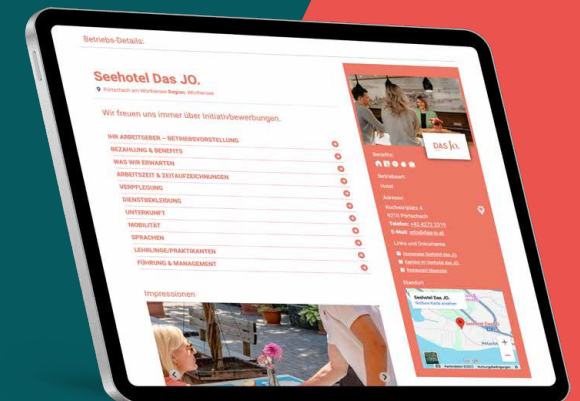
Betriebs-Details:

Seehotel Das JO.

Pörtschach am Wörthersee Region: Wörthersee

Wir freuen uns immer über Initiativbewerbungen.

IHR ARBEITGEBER – BETRIEBSVORSTELLUNG

BEZAHLUNG & BENEFITS

WAS WIR ERWARTEN

ARBEITSZEIT & ZEITAUFZEICHNUNGEN

VERPFLEGUNG

DIENSTBEKLEIDUNG

UNTERKUNFT

MOBILITÄT

SPRACHEN

LEHRLINGE/PRAKTIKANTEN

FÜHRUNG & MANAGEMENT

Impressionen

DAS JO.

Benefits

Betriebsart

Hotel

Adresse

Kochstraße 4

9210 Pörtschach

Telefon: +43 4272 2319

E-Mail: info@das-jo.at

Links und Onlinemaps

Homepage Seehotel Das JO.

Karriere im Seehotel Das JO.

Restaurant Webseite

Standort

Seehotel Das JO.

Größere Karte ansehen

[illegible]